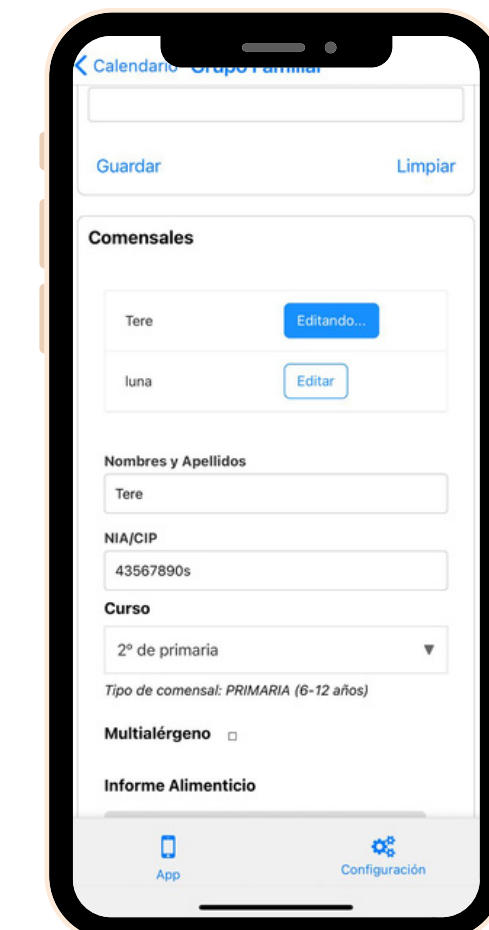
Calendario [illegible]

Guardar Limpiar

Comensales

| Tere | Editando... |
|---|---|
| luna | Editar |

Nombres y Apellidos

Tere

NIA/CIP

43567890s

Curso

2º de primaria

Tipo de comensal: PRIMARIA (6-12 años)

Multialérgeno

Informe Alimenticio

App

Configuración